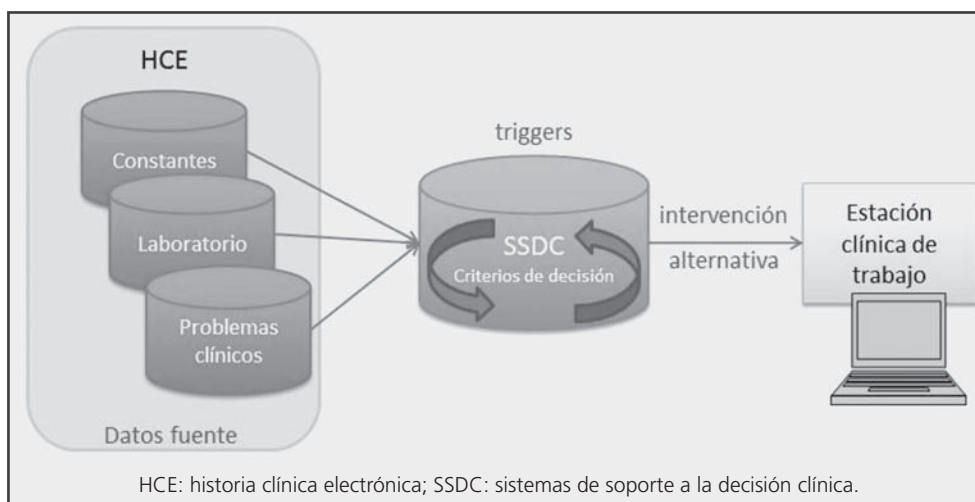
HCE

Constantes

Laboratorio

Problemas clínicos

Datos fuente

triggers

SSDC

Criterios de decisión

intervención

alternativa

Estación clínica de trabajo

HCE: historia clínica electrónica; SSDC: sistemas de soporte a la decisión clínica.